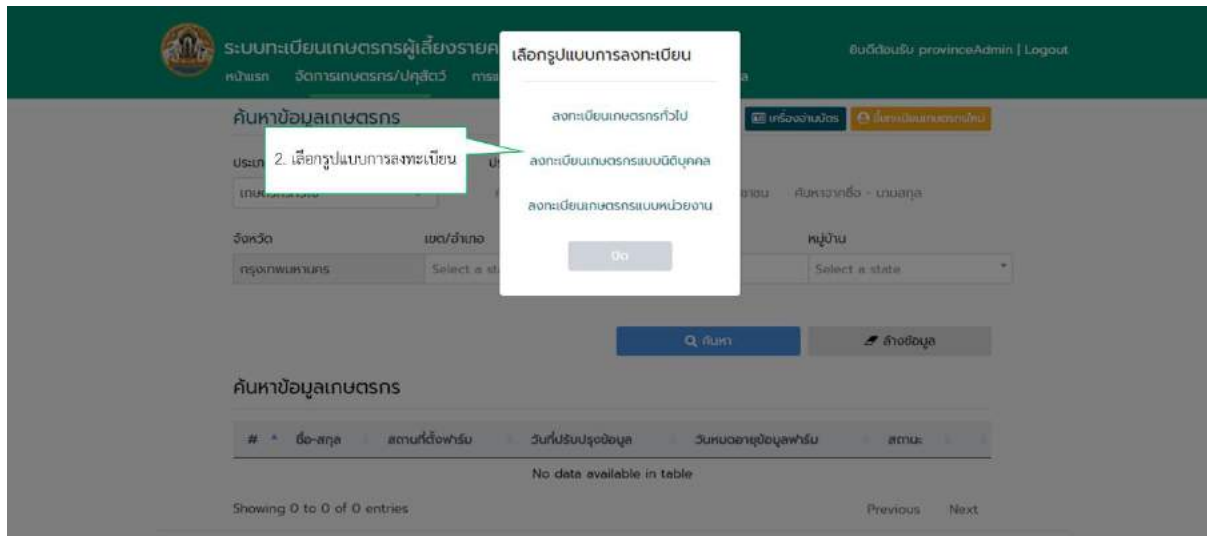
ระบบทะเบียนเกษตรกรผู้เลี้ยงรายค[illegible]
หน้าแรก จัดการเกษตรกร/ปศุสัตว์ การ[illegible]

ยินดีต้อนรับ provinceAdmin | Logout

เลือกรูปแบบการลงทะเบียน

ลงทะเบียนเกษตรกรทั่วไป

ลงทะเบียนเกษตรกรแบบนิติบุคคล

ลงทะเบียนเกษตรกรแบบหน่วยงาน

ปิด

ค้นหาข้อมูลเกษตรกร

2. เลือกรูปแบบการลงทะเบียน

เครื่องอ่านบัตร

ลงทะเบียนเกษตรกรใหม่

ประเภ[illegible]

เกษตรกรทั่วไป

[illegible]ชาชน ค้นหาจากชื่อ - นามสกุล

จังหวัด เขต/อำเภอ หมู่บ้าน

กรุงเทพมหานคร Select a st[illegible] Select a state

ค้นหา

ล้างข้อมูล

ค้นหาข้อมูลเกษตรกร

| # | ชื่อ-สกุล | สถานที่ตั้งฟาร์ม | วันที่ปรับปรุงข้อมูล | วันหมดอายุข้อมูลฟาร์ม | สถานะ |
|---|---|---|---|---|---|
| No data available in table | | | | | |

Showing 0 to 0 of 0 entries

Previous Next